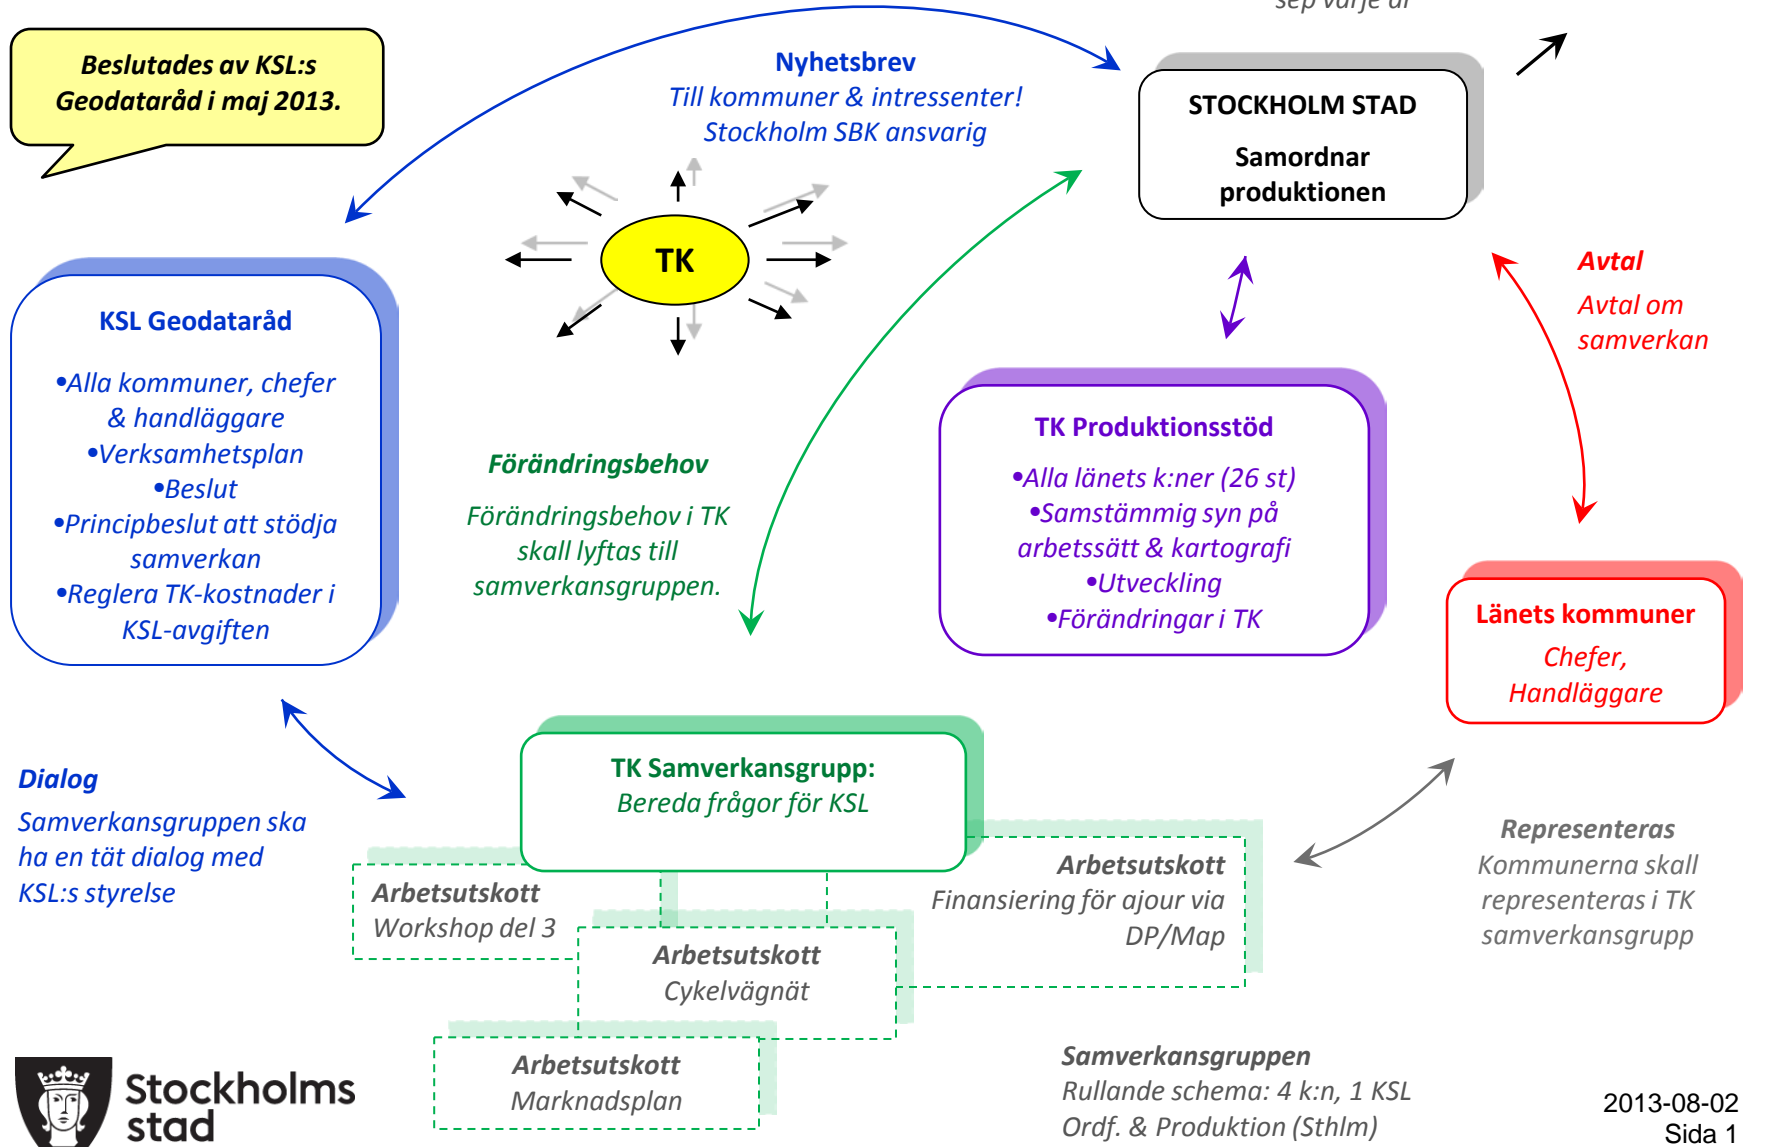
sep varje år

Beslutades av KSL:s Geodataråd i maj 2013.

Nyhetsbrev
Till kommuner & intressenter!
Stockholm SBK ansvarig

STOCKHOLM STAD
Samordnar produktionen

TK

Avtal
Avtal om samverkan

KSL Geodataråd
•Alla kommuner, chefer & handläggare
•Verksamhetsplan
•Beslut
•Principbeslut att stödja samverkan
•Reglera TK-kostnader i KSL-avgiften

Förändringsbehov
Förändringsbehov i TK skall lyftas till samverkansgruppen.

TK Produktionsstöd
•Alla länets k:ner (26 st)
•Samstämmig syn på arbetssätt & kartografi
•Utveckling
•Förändringar i TK

Länets kommuner
Chefer, Handläggare

Dialog
Samverkansgruppen ska ha en tät dialog med KSL:s styrelse

TK Samverkansgrupp:
Bereda frågor för KSL

Arbetsutskott
Finansiering för ajour via DP/Map

Representeras
Kommunerna skall representeras i TK samverkansgrupp

Arbetsutskott
Workshop del 3

Arbetsutskott
Cykelvägnät

Arbetsutskott
Marknadsplan

Stockholms stad

Samverkansgruppen
Rullande schema: 4 k:n, 1 KSL
Ordf. & Produktion (Sthlm)

2013-08-02
Sida 1